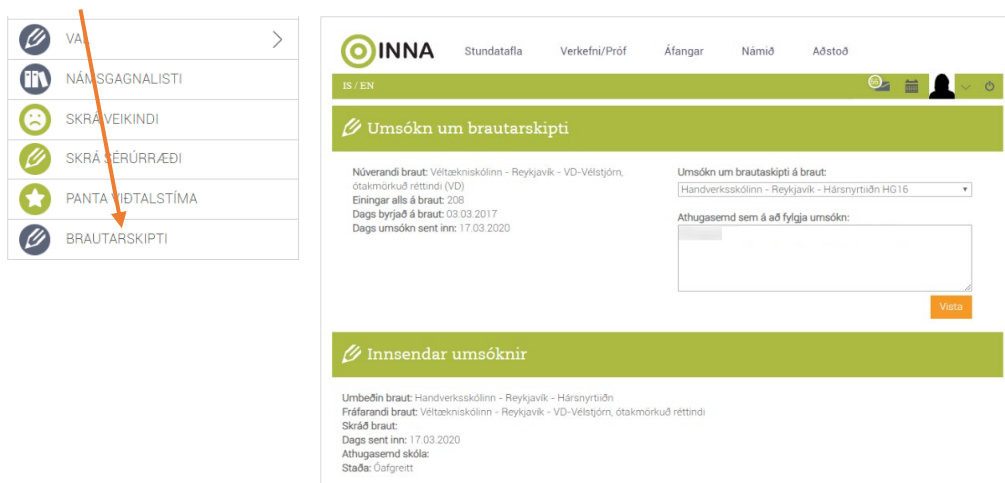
VAL

NÁMSGAGNALISTI

SKRÁ VEIKINDI

SKRÁ SÉRÚRRÆÐI

PANTA VIÐTALSTÍMA

BRAUTARSKIPTI

INNA

Stundatafla Verkefni/Próf Áfangar Námið Aðstoð

IS / EN

Umsókn um brautarskipti

Núverandi braut: Véltækniskólinn - Reykjavík - VD-Vélstjórn, ótakmörkuð réttindi (VD)
Einingar alls á braut: 208
Dags byrjað á braut: 03.03.2017
Dags umsókn sent inn: 17.03.2020

Umsókn um brautaskipti á braut:
Handverksskólinn - Reykjavík - Hársnyrtiiðn HG16

Athugasemd sem á að fylgja umsókn:

Vista

Innsendar umsóknir

Umbeðin braut: Handverksskólinn - Reykjavík - Hársnyrtiiðn
Fráfarandi braut: Véltækniskólinn - Reykjavík - VD-Vélstjórn, ótakmörkuð réttindi
Skráð braut:
Dags sent inn: 17.03.2020
Athugasemd skóla:
Staða: Óafgreitt